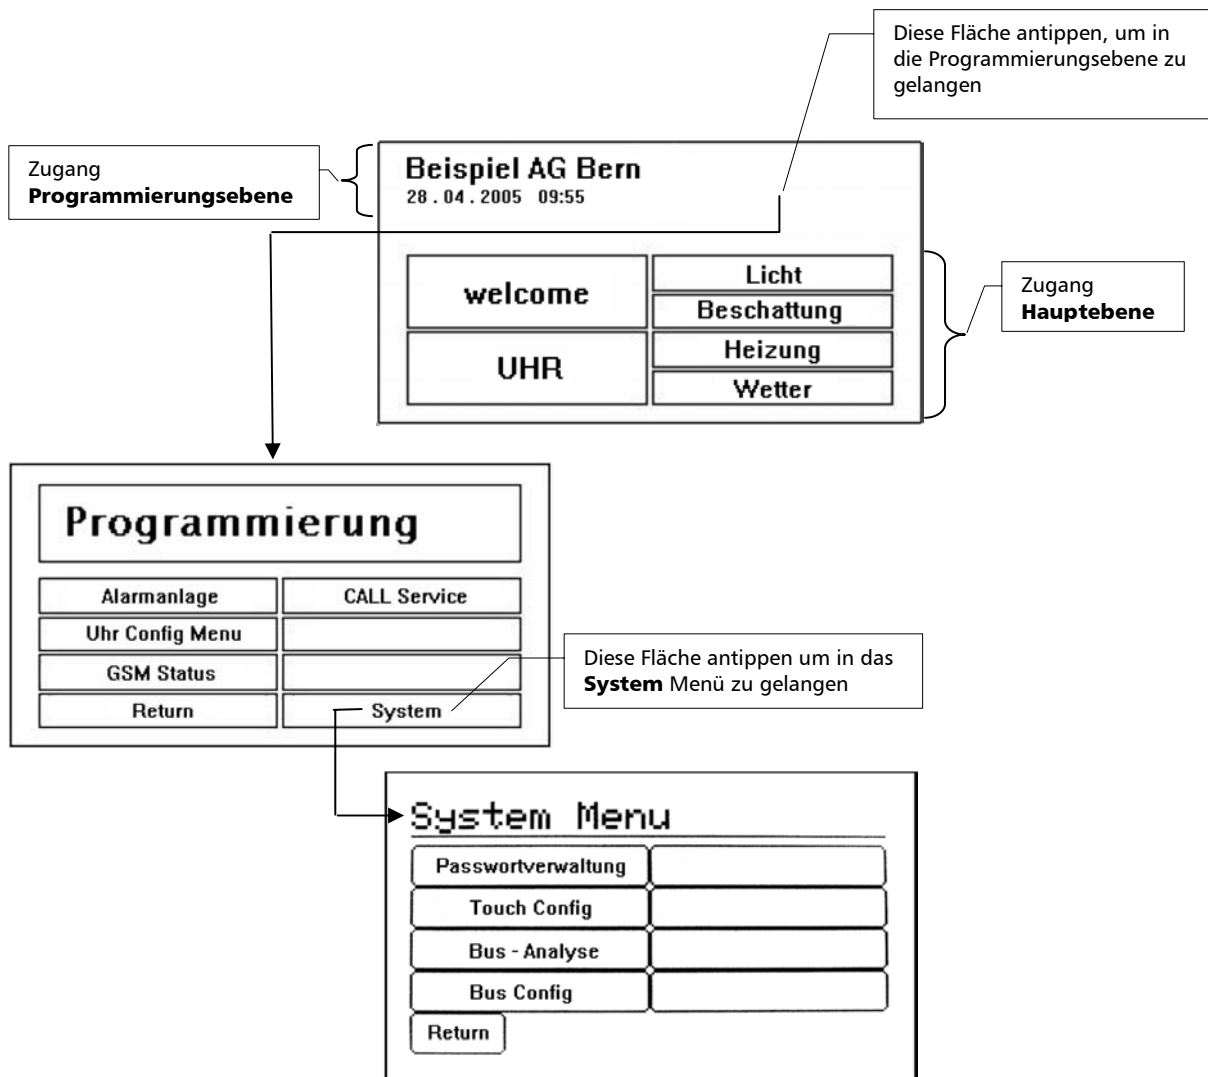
Diese Fläche antippen, um in die Programmierungsebene zu gelangen

Zugang
**Programmierungsebene**

Beispiel AG Bern
28.04.2005 09:55

welcome

Licht

Beschattung

UHR

Heizung

Wetter

Zugang
**Hauptebene**

Programmierung

Alarmanlage

CALL Service

Uhr Config Menu

GSM Status

Return

System

Diese Fläche antippen um in das **System** Menü zu gelangen

System Menu

Passwortverwaltung

Touch Config

Bus - Analyse

Bus Config

Return